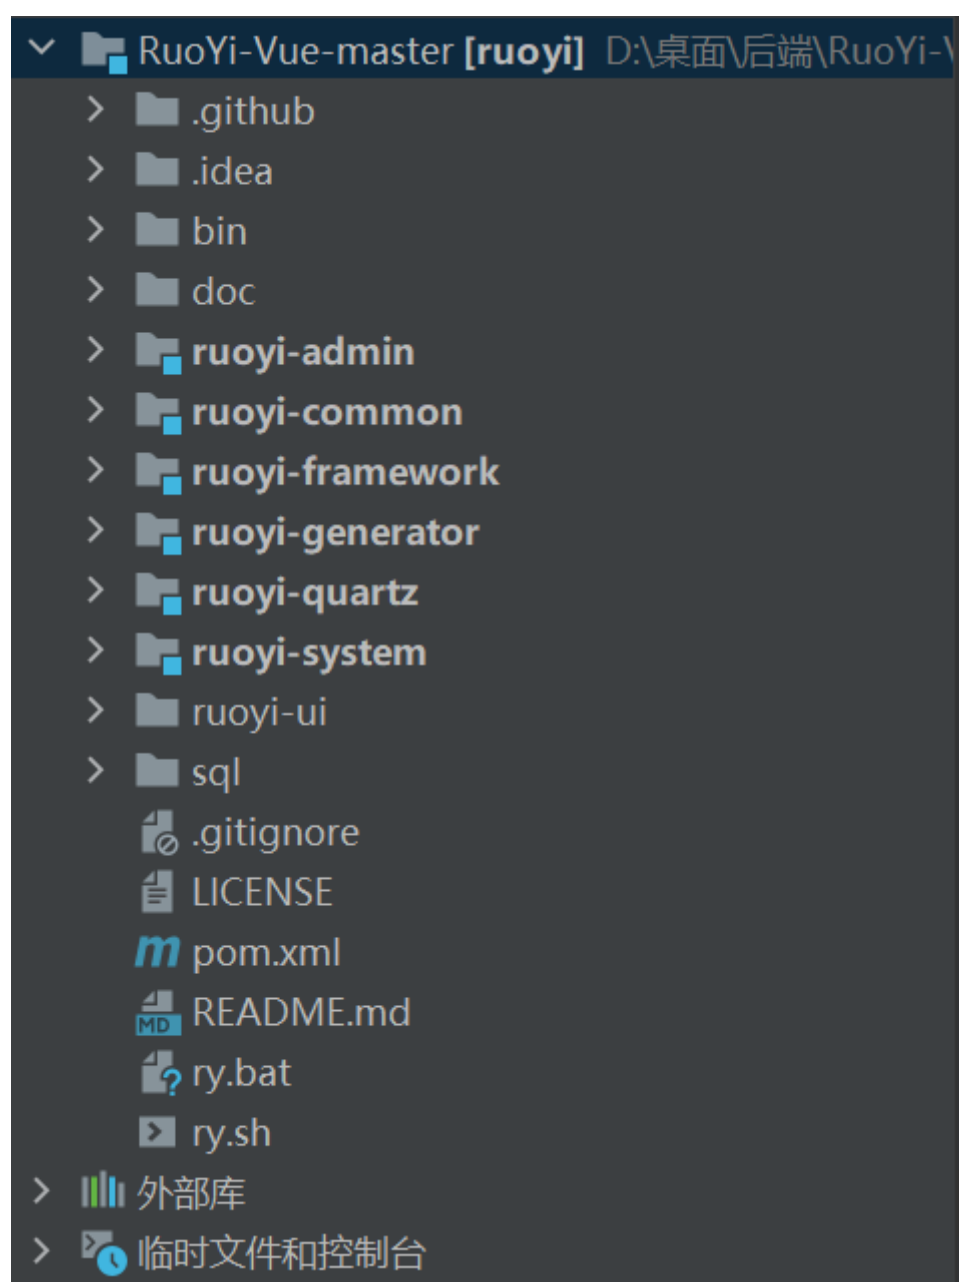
RuoYi-Vue-master [ruoyi] D:\桌面\后端\RuoYi-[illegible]
.github
.idea
bin
doc
ruoyi-admin
ruoyi-common
ruoyi-framework
ruoyi-generator
ruoyi-quartz
ruoyi-system
ruoyi-ui
sql
.gitignore
LICENSE
pom.xml
MD README.md
ry.bat
ry.sh
外部库
临时文件和控制台